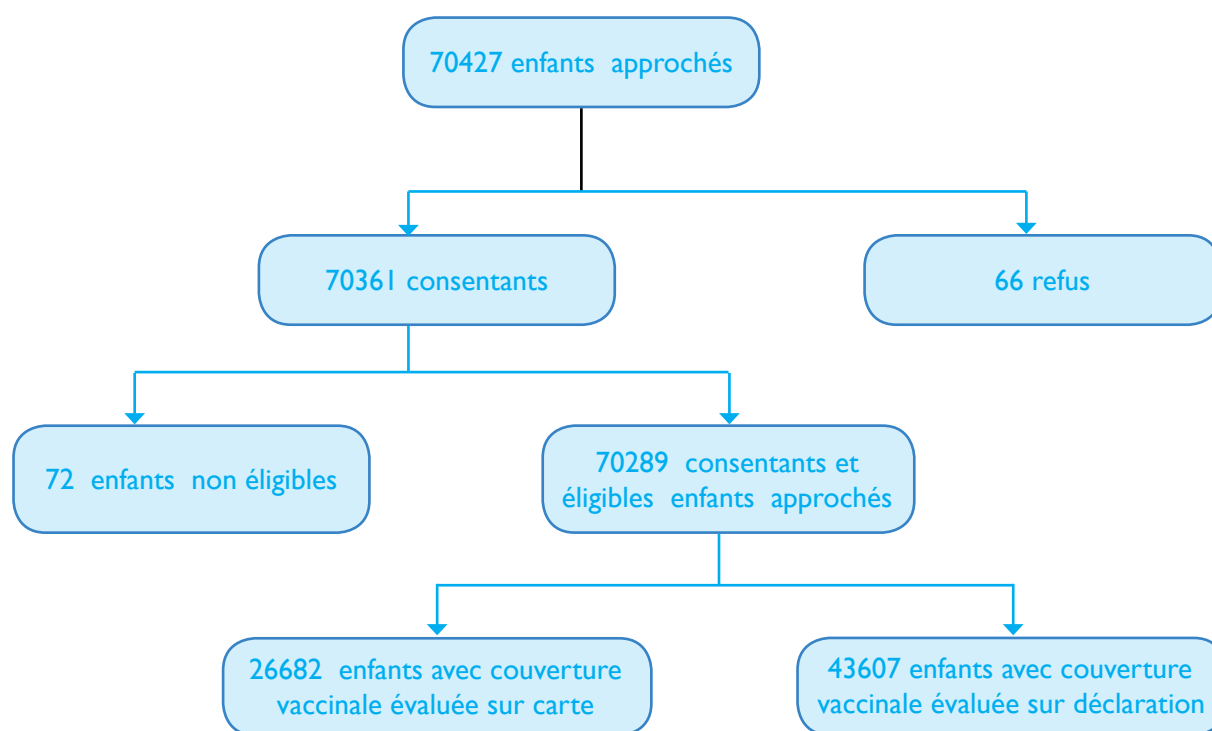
70427 enfants approchés

70361 consentants

66 refus

72 enfants non éligibles

70289 consentants et éligibles enfants approchés

26682 enfants avec couverture vaccinale évaluée sur carte

43607 enfants avec couverture vaccinale évaluée sur déclaration